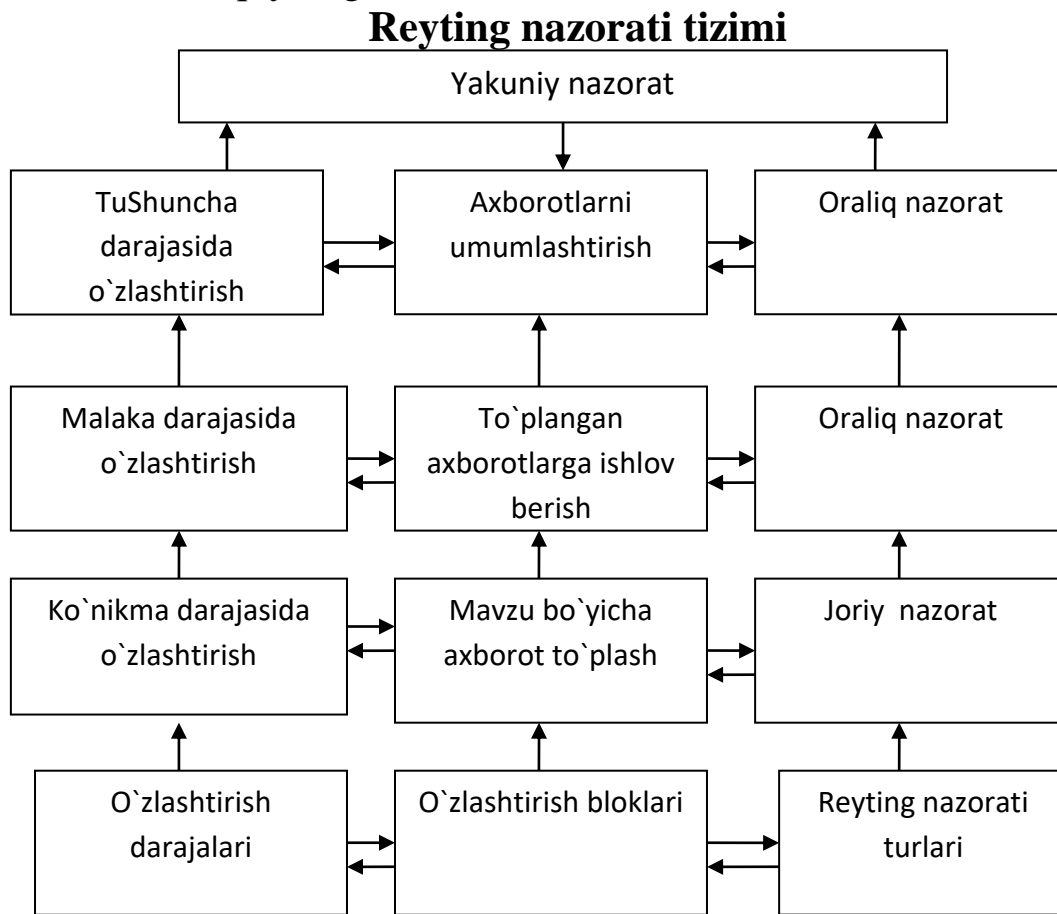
Reyting nazorati tizimi

Yakuniy nazorat

TuShuncha darajasida o`zlashtirish

Axborotlarni umumlashtirish

Oraliq nazorat

Malaka darajasida o`zlashtirish

To`plangan axborotlarga ishlov berish

Oraliq nazorat

Ko`nikma darajasida o`zlashtirish

Mavzu bo`yicha axborot to`plash

Joriy  nazorat

O`zlashtirish darajalari

O`zlashtirish bloklari

Reyting nazorati turlari